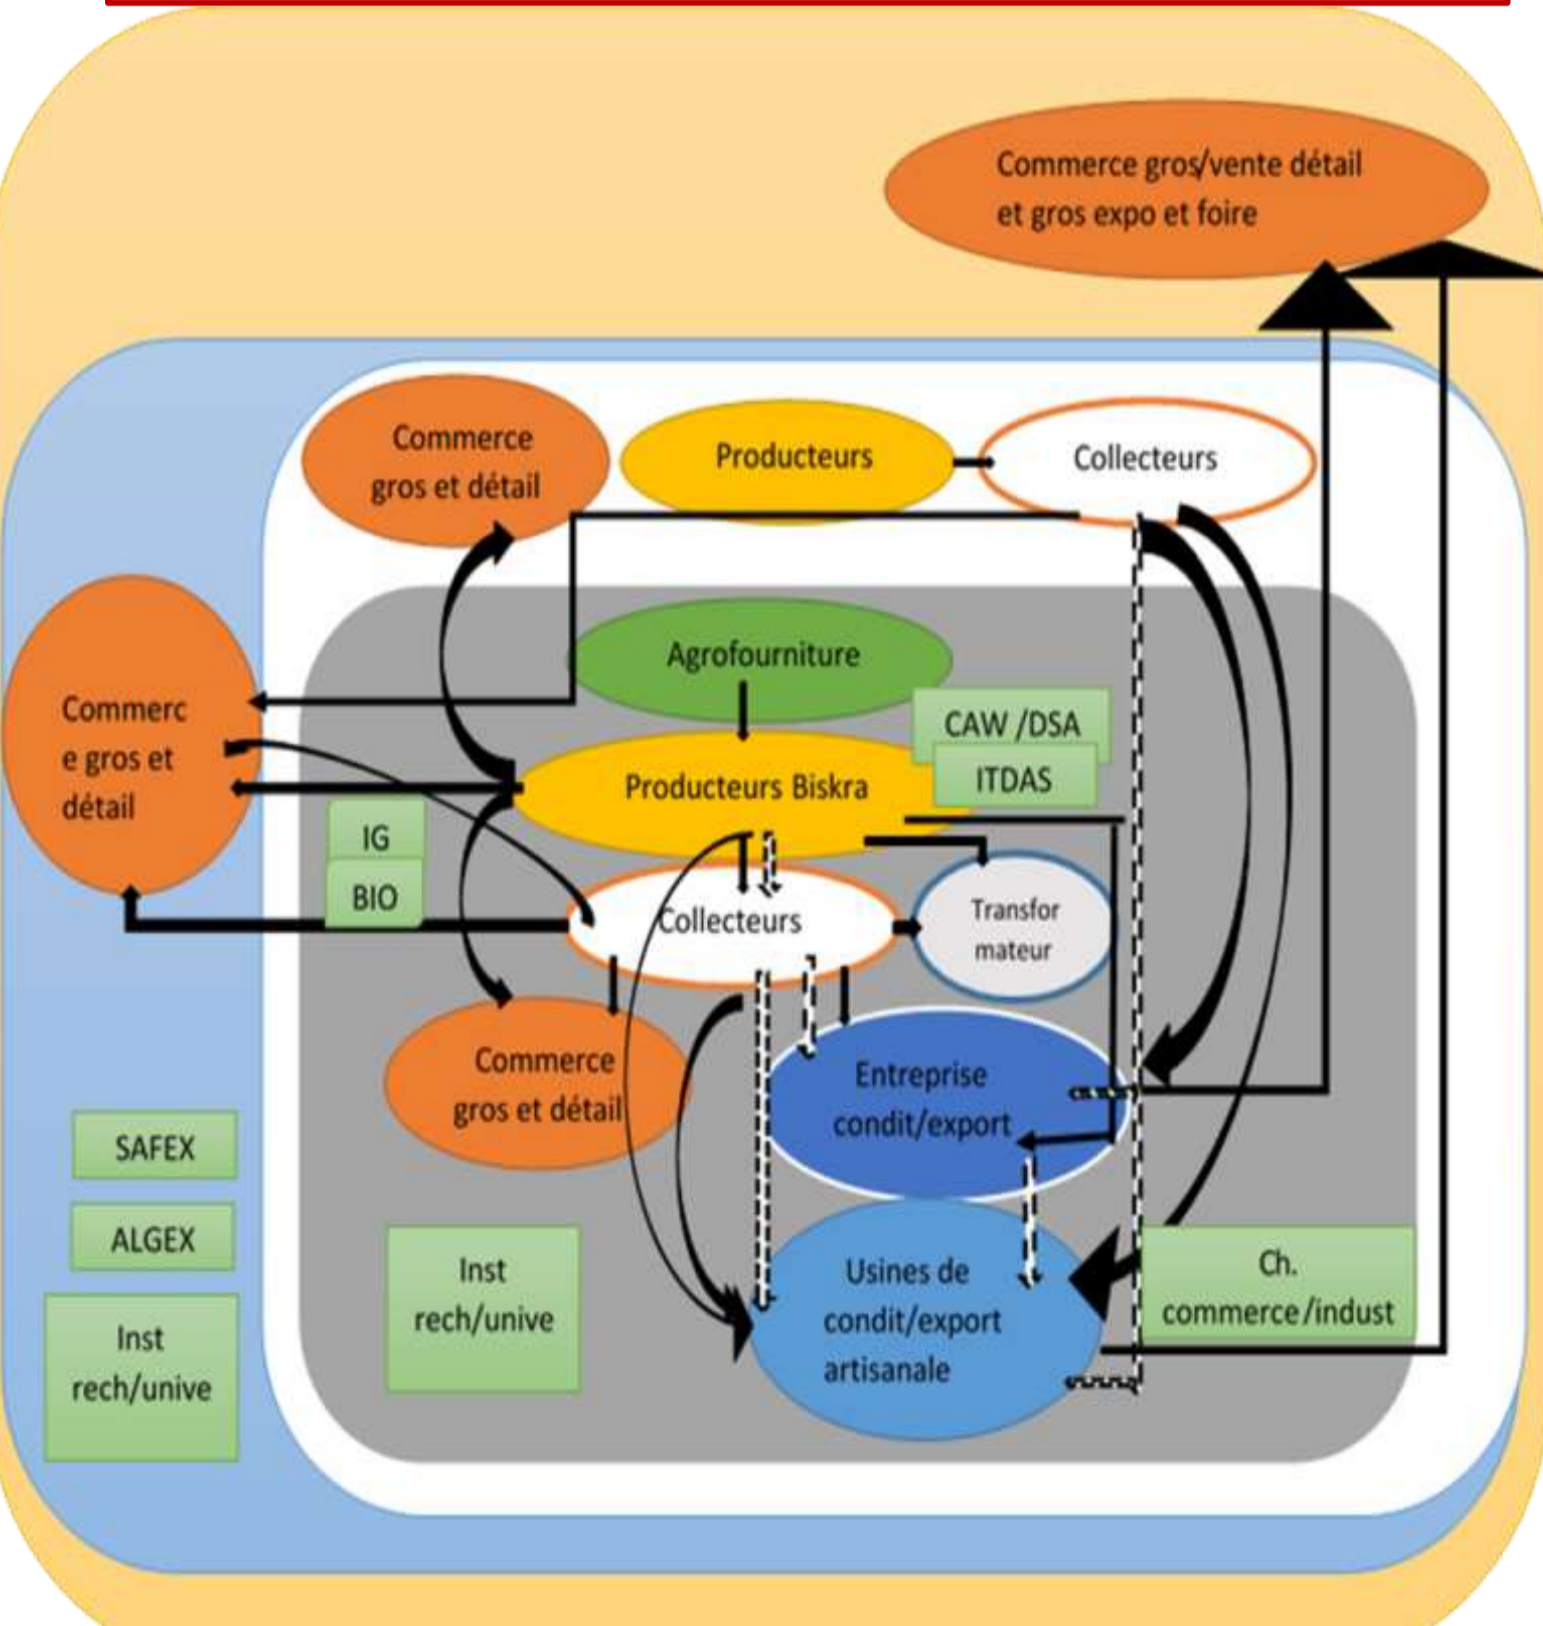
Commerce gros/vente détail et gros expo et foire

Commerce gros et détail

Producteurs

Collecteurs

Agrofourniture

Commerce gros et détail

CAW /DSA

ITDAS

Producteurs Biskra

IG

BIO

Collecteurs

Transfor mateur

Commerce gros et détail

Entreprise condit/export

SAFEX

ALGEX

Inst rech/unive

Inst rech/unive

Usines de condit/export artisanale

Ch. commerce/indust